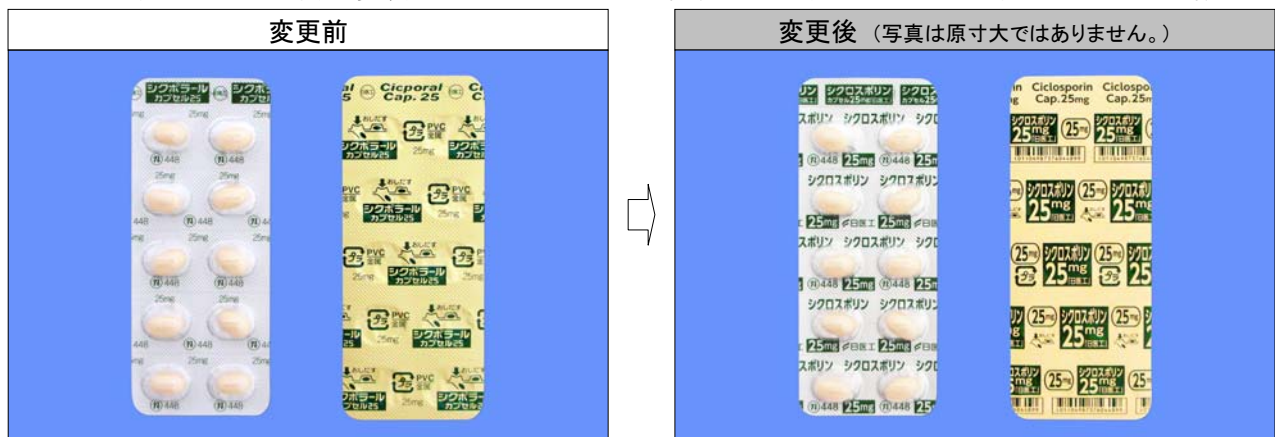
変更前

シクポラール カプセル25
シクポラール
25mg
ⓝ448
Cicporal Cap. 25
おしだす
PVC
シクポラール カプセル25
25mg

変更後（写真は原寸大ではありません。）

シクロスポリン カプセル25mg「日医工」
シクロスポリン
ⓝ448 25mg
日医工
Ciclosporin Cap.25mg
シクロスポリン 25mg 「日医工」